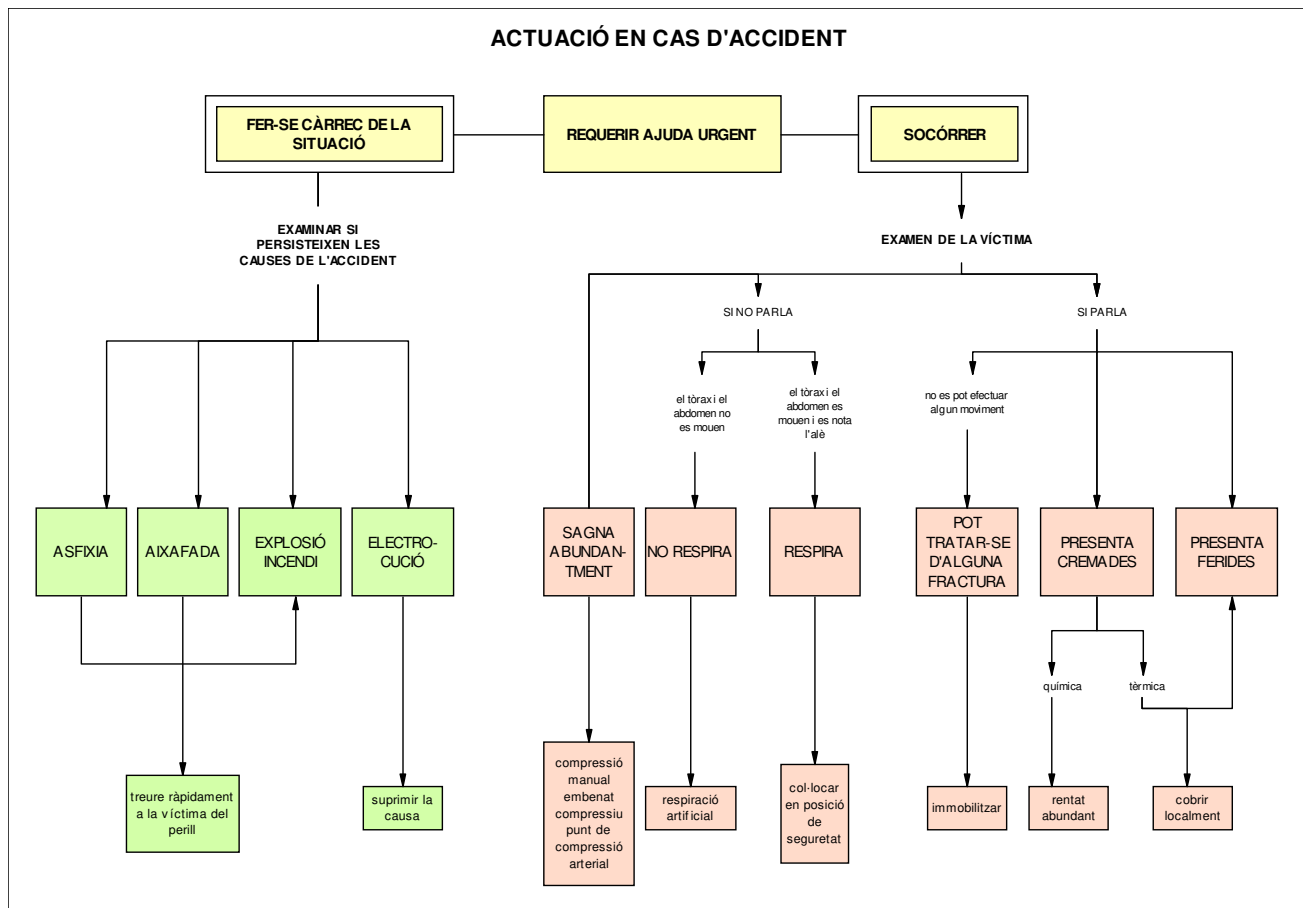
ACTUACIÓ EN CAS D'ACCIDENT

FER-SE CÀRREC DE LA SITUACIÓ

REQUERIR AJUDA URGENT

SOCÓRRER

EXAMINAR SI PERSISTEIXEN LES CAUSES DE L'ACCIDENT

ASFIXIA

AIXAFADA

EXPLOSIÓ INCENDI

ELECTRO-CUCIÓ

treure ràpidament a la víctima del perill

suprimir la causa

EXAMEN DE LA VÍCTIMA

SI NO PARLA

SI PARLA

el tòrax i el abdomen no es mouen

el tòrax i el abdomen es mouen i es nota l'alè

no es pot efectuar algun moviment

SAGNA ABUNDANT-MENT

NO RESPIRA

RESPIRA

POT TRATAR-SE D'ALGUNA FRACTURA

PRESENTA CREMADES

PRESENTA FERIDES

química

tèrmica

compressió manual embenat compressiu punt de compressió arterial

respiració artificial

col·locar en posició de seguretat

immobilitzar

rentat abundant

cobrir localment